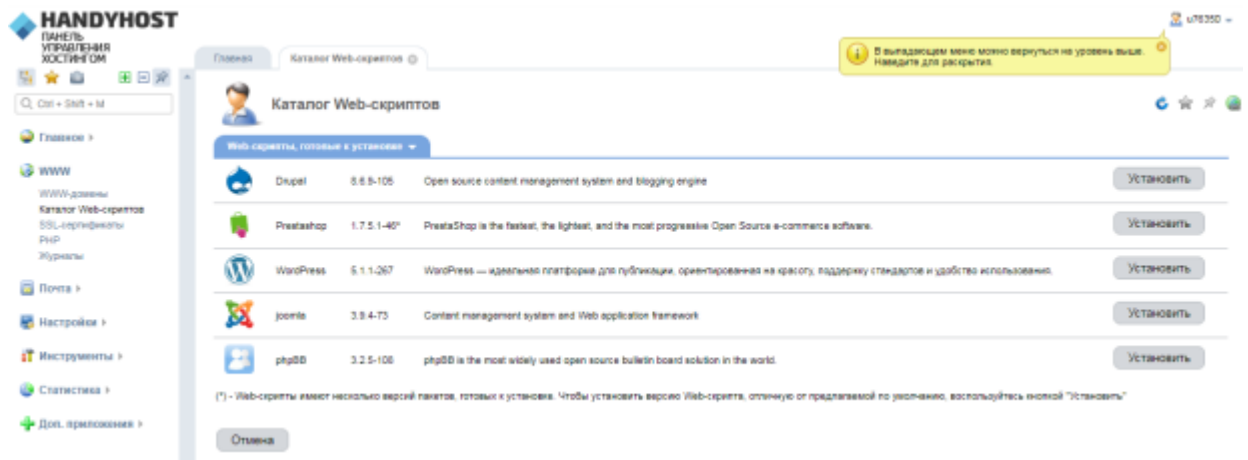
HANDYHOST
ПАНЕЛЬ УПРАВЛЕНИЯ ХОСТИНГОМ

u76350

Главная | Каталог Web-скриптов

В выпадающем меню можно вернуться на уровень выше. Наведите для раскрытия.

Ctrl + Shift + Id

Главное ›

WWW
WWW-домены
Каталог Web-скриптов
SSL-сертификаты
PHP
Журналы

Почта ›

Настройки ›

Инструменты ›

Статистика ›

Доп. приложения ›

Каталог Web-скриптов

Web-скрипты, готовые к установке

| | | | |
|---|---|---|---|
| Drupal | 8.6.9-105 | Open source content management system and blogging engine | Установить |
| Prestashop | 1.7.5.1-46* | PrestaShop is the fastest, the lightest, and the most progressive Open Source e-commerce software. | Установить |
| WordPress | 5.1.1-267 | WordPress — идеальная платформа для публикации, ориентированная на красоту, поддержку стандартов и удобство использования. | Установить |
| Joomla | 3.9.4-73 | Content management system and Web application framework | Установить |
| phpBB | 3.2.5-108 | phpBB is the most widely used open source bulletin board solution in the world. | Установить |

(*) - Web-скрипты имеют несколько версий пакетов, готовых к установке. Чтобы установить версию Web-скрипта, отличную от предлагаемой по умолчанию, воспользуйтесь кнопкой "Установить"

Отмена